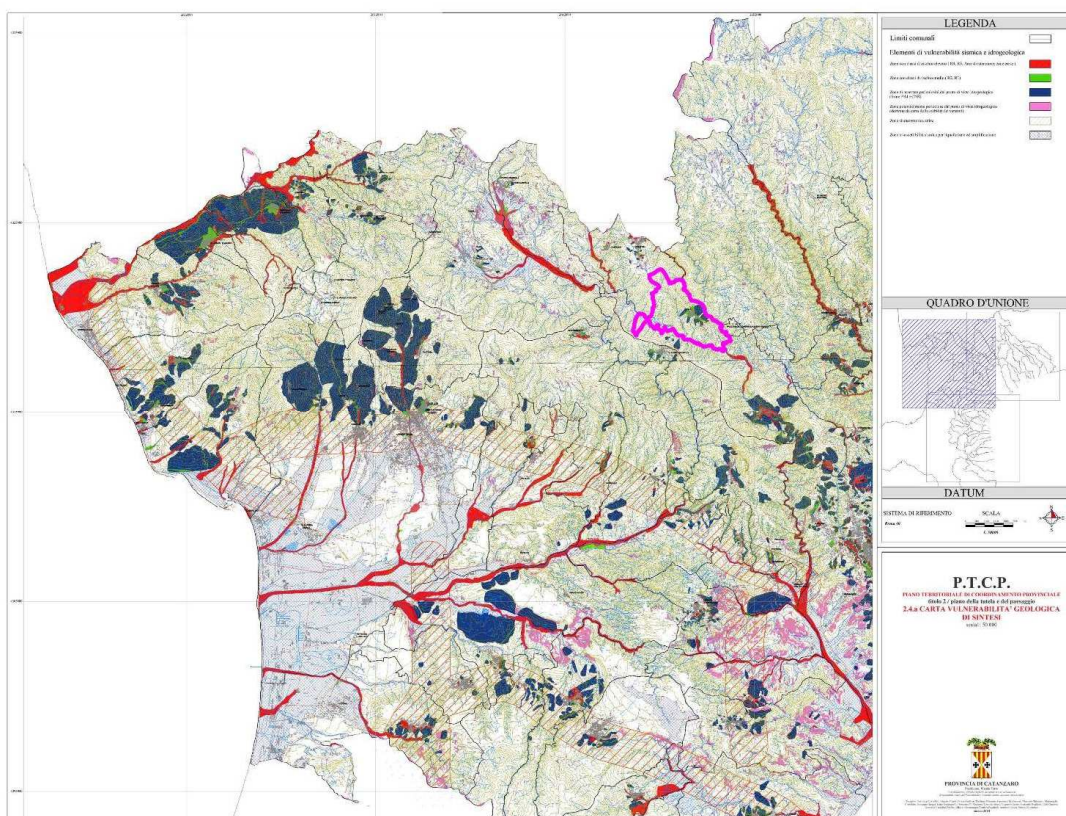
LEGENDA

Limiti comunali

Elementi di vulnerabilità sismica e idrogeologica

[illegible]

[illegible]

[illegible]

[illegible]

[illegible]

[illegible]

QUADRO D'UNIONE

DATUM

SISTEMA DI RIFERIMENTO

SCALA

P.T.C.P.

PIANO TERRITORIALE DI COORDINAMENTO PROVINCIALE

titolo 2 / piano della tutela e del paesaggio

2.4.a CARTA VULNERABILITA' GEOLOGICA DI SINTESI

scala 1:50.000

PROVINCIA DI CATANZARO

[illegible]